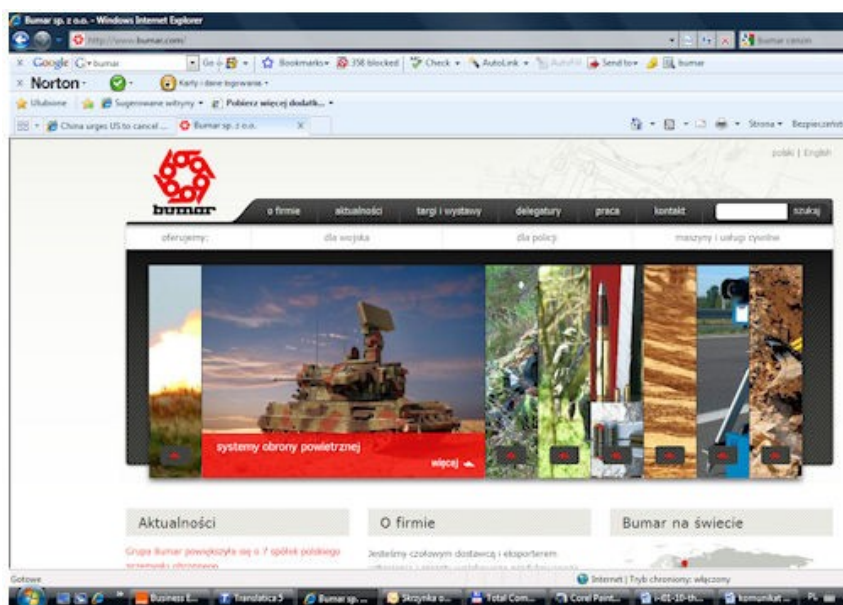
Bumar sp. z o.o. - Windows Internet Explorer

http://www.bumar.com/

bumar carson

Google bumar Go Bookmarks 358 blocked Check AutoLink AutoFill Send to bumar

Norton Karty i dane logowania

Ulubione Sugerowane witryny Pobierz więcej dodatk...

China urges US to cancel ... Bumar sp. z o.o.

Strona Bezpieczeństwo

polski | English

bumar

o firmie aktualności targi i wystawy delegatury praca kontakt szukaj

oferujemy: dla wojska dla policji maszyny i usługi cywilne

systemy obrony powietrznej

więcej

Aktualności

Grupa Bumar powiększyła się o 7 spółek polskiego przemysłu obronnego

O firmie

Jesteśmy czołowym dostawcą i eksporterem

Bumar na świecie

Gotowe

Internet | Tryb chroniony: włączony

Business E... Translatica 5 Bumar sp. ... Skrzynka o... Total Com... Corel Paint... r-01-10-th... komunikat ...